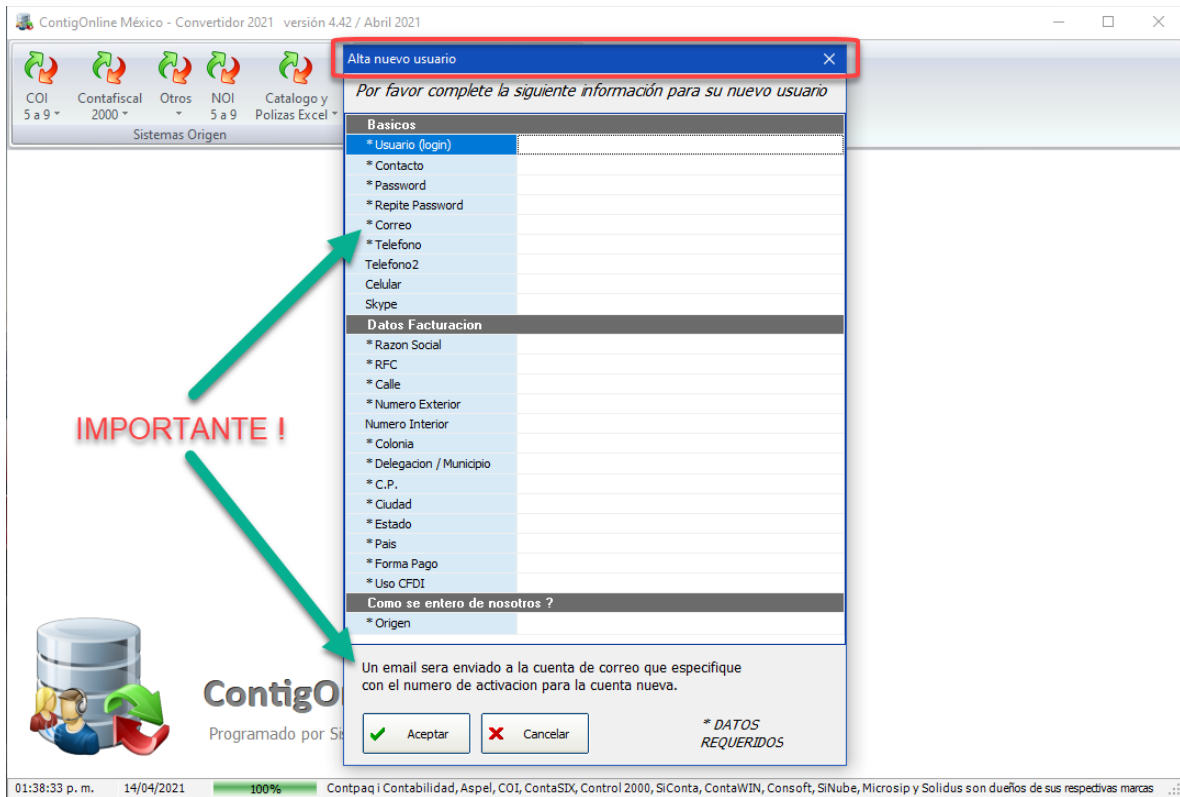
ContigOnline México - Convertidor 2021 versión 4.42 / Abril 2021

COI 5 a 9
Contafiscal 2000
Otros
NOI 5 a 9
Catalogo y Polizas Excel
Sistemas Origen

Alta nuevo usuario

Por favor complete la siguiente información para su nuevo usuario

Basicos
* Usuario (login)
* Contacto
* Password
* Repite Password
* Correo
* Telefono
Telefono2
Celular
Skype
Datos Facturacion
* Razon Social
* RFC
* Calle
* Numero Exterior
Numero Interior
* Colonia
* Delegacion / Municipio
* C.P.
* Ciudad
* Estado
* Pais
* Forma Pago
* Uso CFDI
Como se entero de nosotros ?
* Origen

Un email sera enviado a la cuenta de correo que especifique con el numero de activacion para la cuenta nueva.

Aceptar
Cancelar
* DATOS REQUERIDOS

IMPORTANTE !

ContigO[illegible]
Programado por Si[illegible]

01:38:33 p. m.
14/04/2021
100%
Contpaq i Contabilidad, Aspel, COI, ContaSIX, Control 2000, SiConta, ContaWIN, Consoft, SiNube, Microsip y Solidus son dueños de sus respectivas marcas